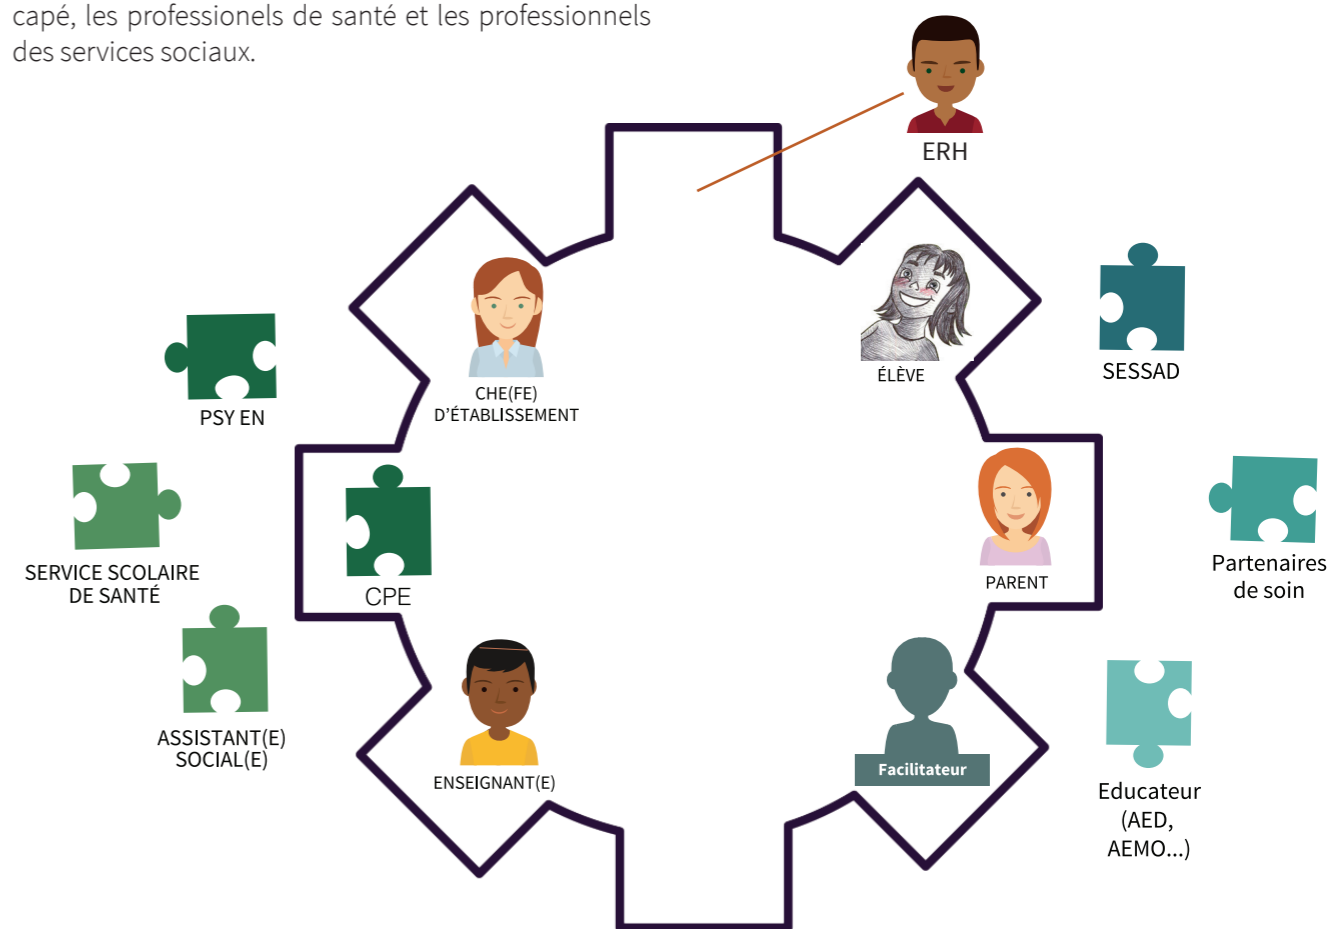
capé, les professionels de santé et les professionnels des services sociaux.

ERH

CHE(FE) D'ÉTABLISSEMENT

ÉLÈVE

SESSAD

PSY EN

CPE

PARENT

Partenaires de soin

SERVICE SCOLAIRE DE SANTÉ

ASSISTANT(E) SOCIAL(E)

ENSEIGNANT(E)

Facilitateur

Educateur (AED, AEMO...)